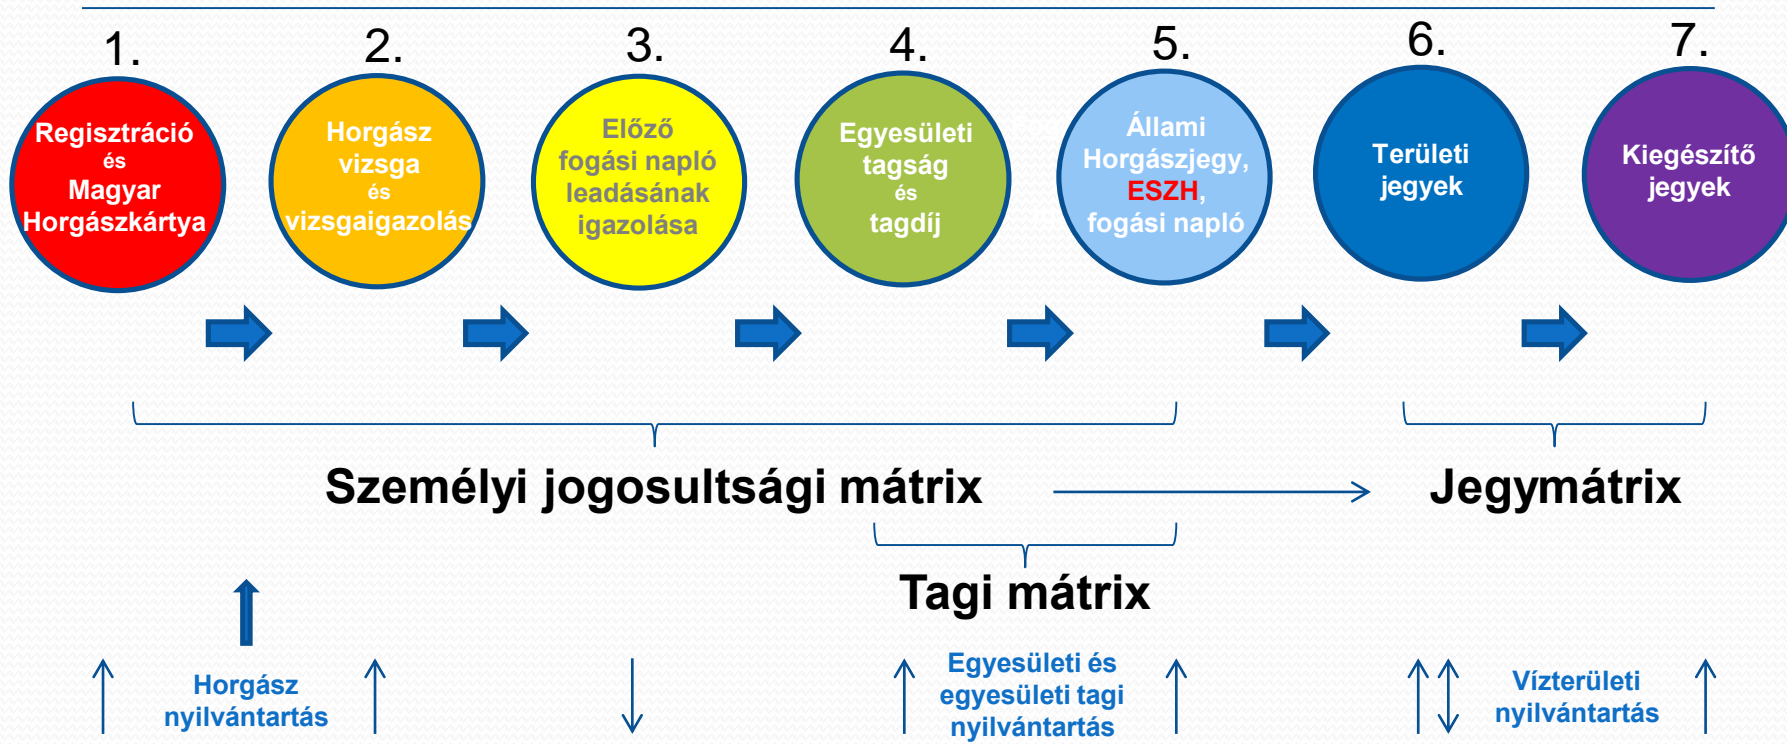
1.
Regisztráció
és
Magyar Horgászkártya

2.
Horgász vizsga
és
vizsgaigazolás

3.
Előző fogási napló leadásának igazolása

4.
Egyesületi tagság
és
tagdíj

5.
Állami Horgászjegy, ESZH, fogási napló

6.
Területi jegyek

7.
Kiegészítő jegyek

Személyi jogosultsági mátrix

Jegymátrix

Tagi mátrix

Horgász nyilvántartás

Egyesületi és egyesületi tagi nyilvántartás

Vízterületi nyilvántartás